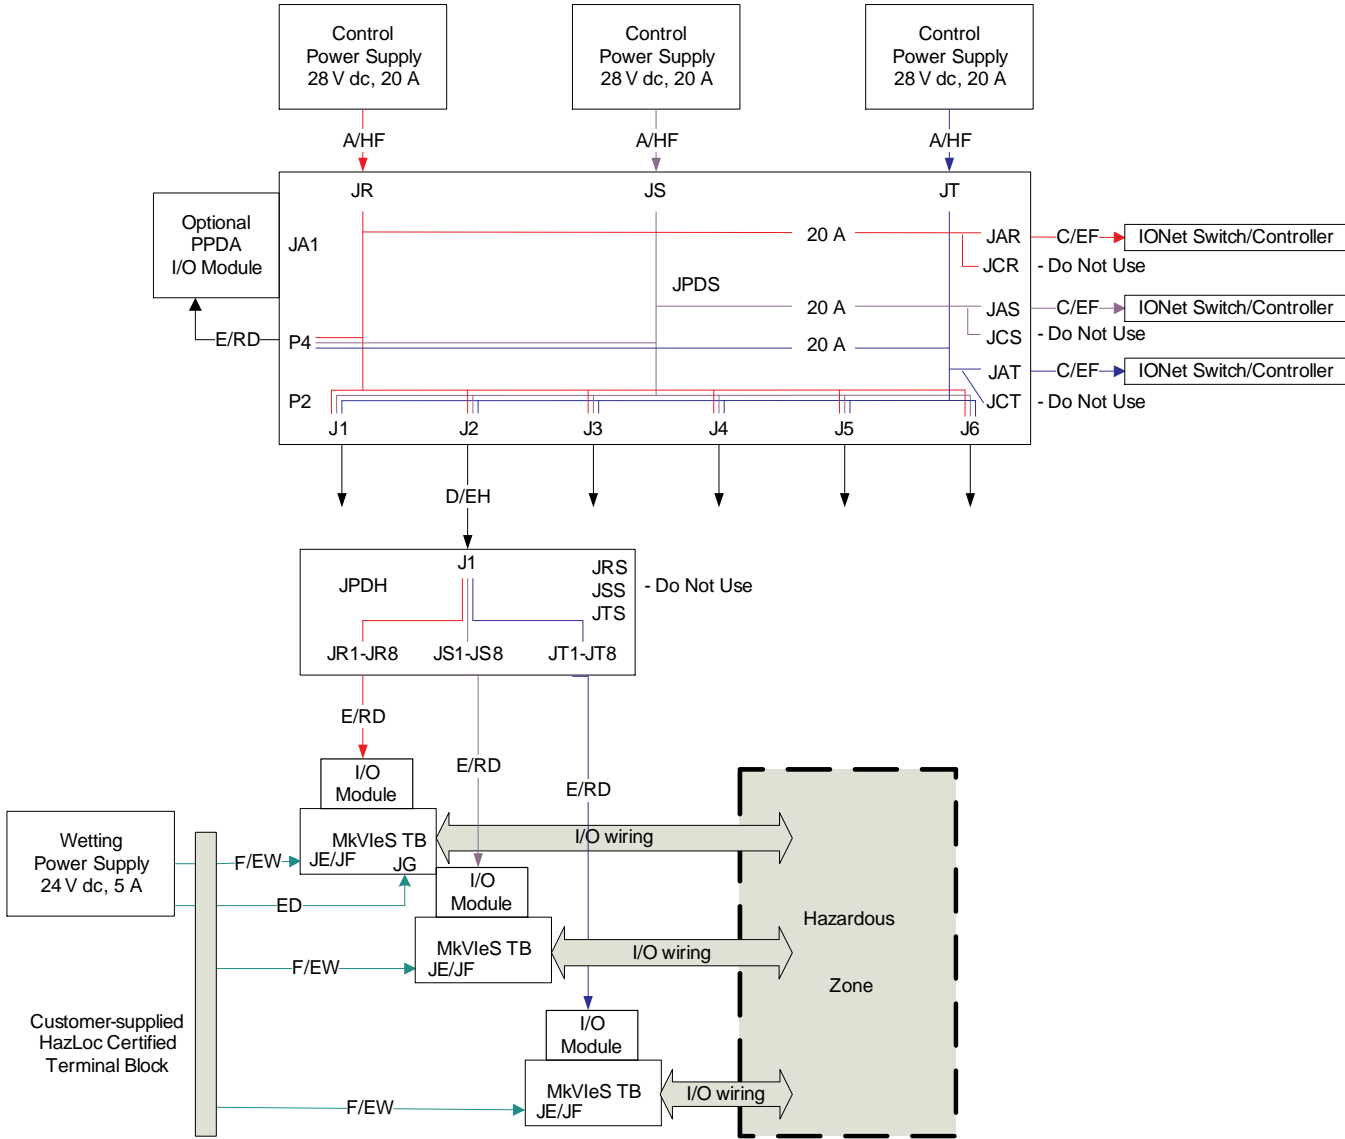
Control Power Supply 28 V dc, 20 A

Control Power Supply 28 V dc, 20 A

Control Power Supply 28 V dc, 20 A

A/HF

A/HF

A/HF

JR

JS

JT

Optional PPDA I/O Module

JA1

20 A

JAR

C/EF

IONet Switch/Controller

JCR

- Do Not Use

JPDS

20 A

JAS

C/EF

IONet Switch/Controller

JCS

- Do Not Use

E/RD

P4

20 A

JAT

C/EF

IONet Switch/Controller

P2

JCT

- Do Not Use

J1

J2

J3

J4

J5

J6

D/EH

J1

JRS

JSS

JTS

- Do Not Use

JPDH

JR1-JR8

JS1-JS8

JT1-JT8

E/RD

E/RD

E/RD

I/O Module

Wetting Power Supply 24 V dc, 5 A

MkVIeS TB

JE/JF

JG

I/O wiring

F/EW

ED

I/O Module

MkVIeS TB

JE/JF

I/O wiring

F/EW

Hazardous

Zone

Customer-supplied HazLoc Certified Terminal Block

I/O Module

MkVIeS TB

JE/JF

I/O wiring

F/EW